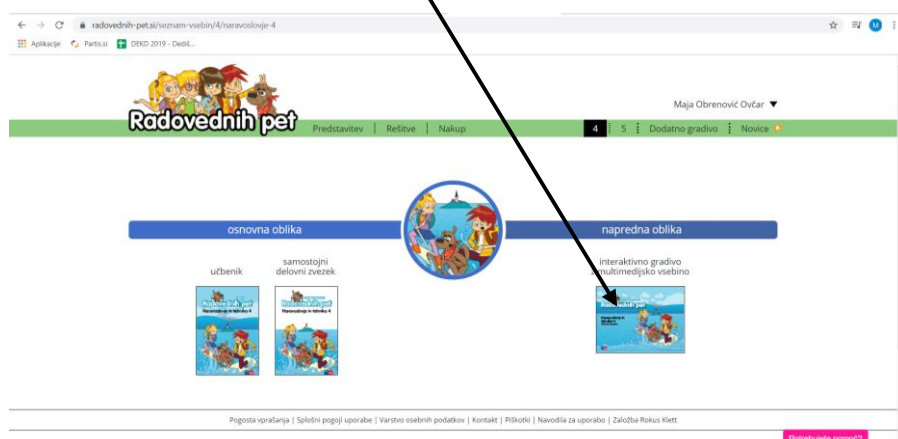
radovednih-pet.si/seznam-vsebin/4/naravoslovje-4

Aplikacije Partis.si DEKD 2019 - Dedi...

Radovednih pet

Maja Obrenović Ovčar

Predstavitev | Rešitve | Nakup

4 | 5 | Dodatno gradivo | Novice

osnovna oblika

napredna oblika

učbenik

samostojni delovni zvezek

interaktivno gradivo z multimedijsko vsebino

Radovednih pet
Naravoslovje in tehnika 4

Radovednih pet
Naravoslovje in tehnika 4

Radovednih pet

Pogosta vprašanja | Splošni pogoji uporabe | Varstvo osebnih podatkov | Kontakt | Piškotki | Navodila za uporabo | Založba Rokus Klett

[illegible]